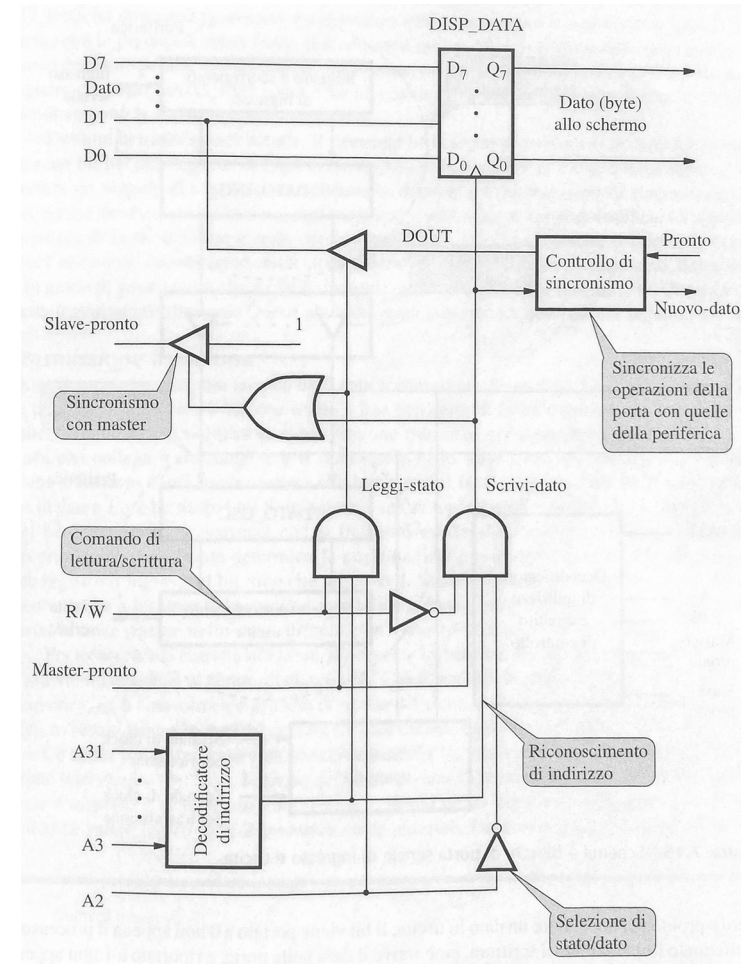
DISP_DATA

D7

Dato

D1

D0

$D_7$ $Q_7$

$D_0$ $Q_0$

Dato (byte) allo schermo

DOUT

Pronto

Controllo di sincronismo

Nuovo-dato

Slave-pronto

1

Sincronizza le operazioni della porta con quelle della periferica

Sincronismo con master

Leggi-stato

Scrivi-dato

Comando di lettura/scrittura

$R/\overline{W}$

Master-pronto

Riconoscimento di indirizzo

A31

Decodificatore di indirizzo

A3

A2

Selezione di stato/dato